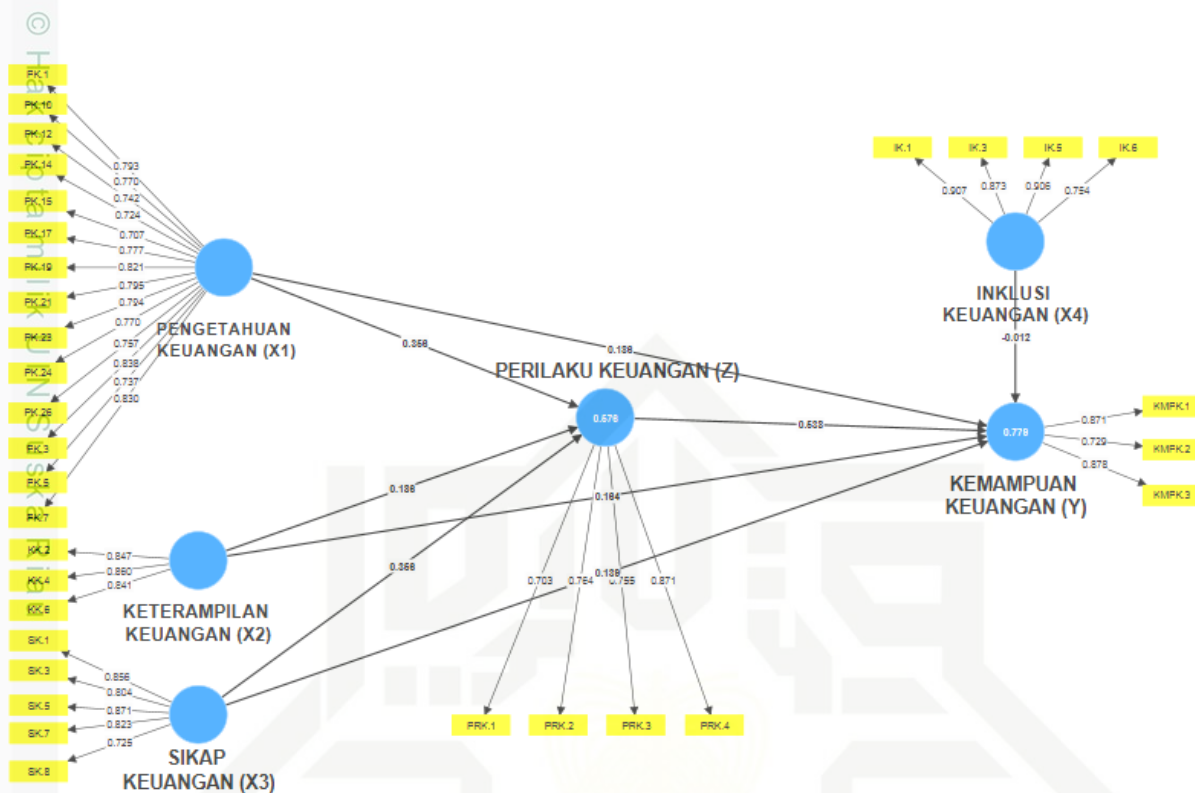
© Hak cipta milik UIN Suska Riau

PK.1
PK.10
PK.12
PK.14
PK.15
PK.17
PK.19
PK.21
PK.23
PK.24
PK.26
PK.3
PK.5
PK.7

0.793
0.770
0.742
0.724
0.707
0.777
0.821
0.795
0.794
0.770
0.757
0.838
0.737
0.830

PENGETAHUAN KEUANGAN (X1)

IK.1
IK.3
IK.5
IK.6

0.907
0.873
0.906
0.754

INKLUSI KEUANGAN (X4)

-0.012

0.358

0.138

PERILAKU KEUANGAN (Z)

0.576

0.538

0.779

0.871
0.729
0.878

KMPK.1
KMPK.2
KMPK.3

KEMAMPUAN KEUANGAN (Y)

0.188

0.164

KK.2
KK.4
KK.6

0.847
0.860
0.841

KETERAMPILAN KEUANGAN (X2)

0.358

0.139

0.703
0.764
0.755
0.871

SK.1
SK.3
SK.5
SK.7
SK.8

0.856
0.804
0.871
0.823
0.729

SIKAP KEUANGAN (X3)

PRK.1
PRK.2
PRK.3
PRK.4